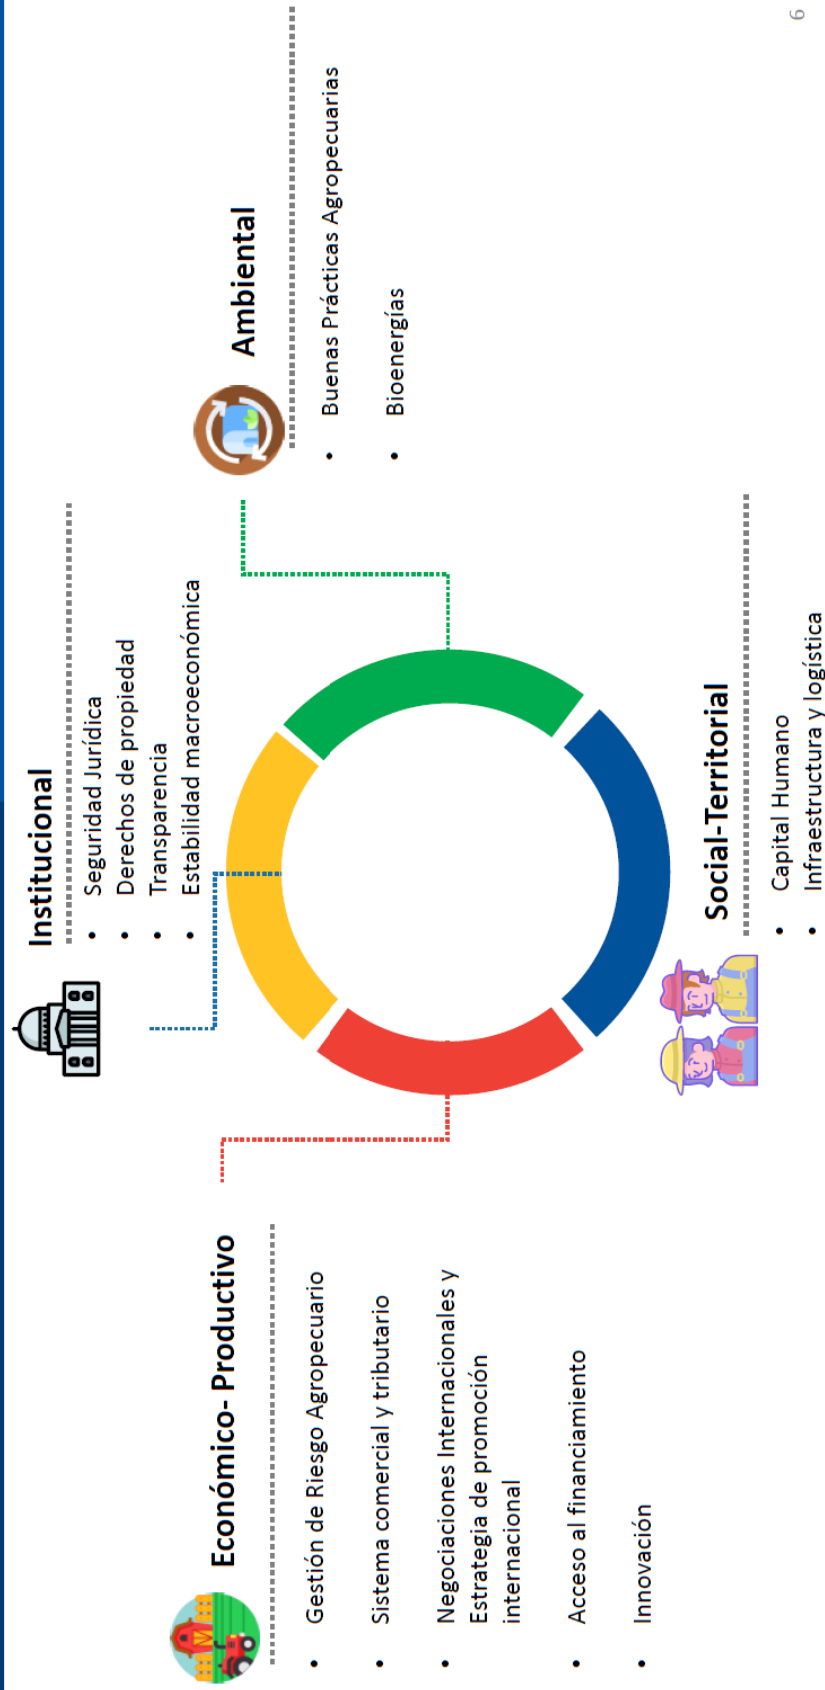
Económico- Productivo

• Gestión de Riesgo Agropecuario
• Sistema comercial y tributario
• Negociaciones Internacionales y Estrategia de promoción internacional
• Acceso al financiamiento
• Innovación

Institucional

• Seguridad Jurídica
• Derechos de propiedad
• Transparencia
• Estabilidad macroeconómica

Social-Territorial

• Capital Humano
• Infraestructura y logística

Ambiental

• Buenas Prácticas Agropecuarias
• Bioenergías

6